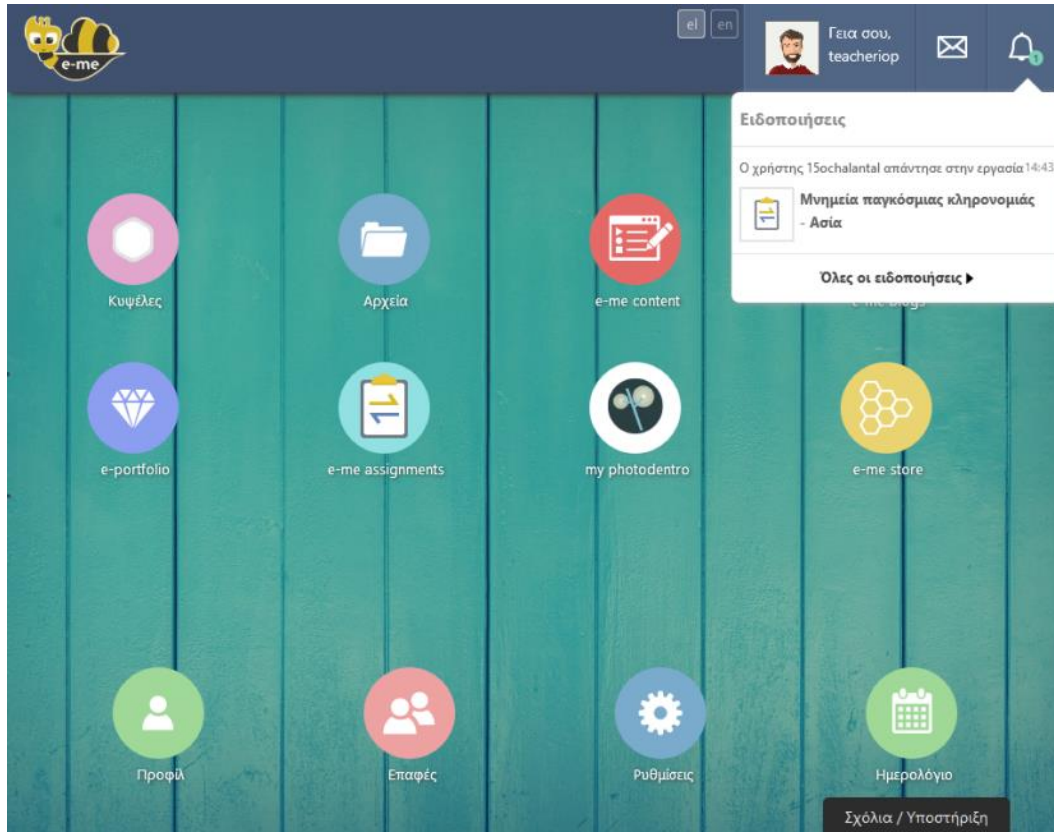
e-me

el en

Γεια σου, teacheriop

1

Ειδοποιήσεις

Ο χρήστης 15ochalantal απάντησε στην εργασία 14:43

Μνημεία παγκόσμιας κληρονομιάς - Ασία

Όλες οι ειδοποιήσεις ▶

Κυψέλες

Αρχεία

e-me content

e-me blogs

e-portfolio

e-me assignments

my photodentro

e-me store

Προφίλ

Επαφές

Ρυθμίσεις

Ημερολόγιο

Σχόλια / Υποστήριξη